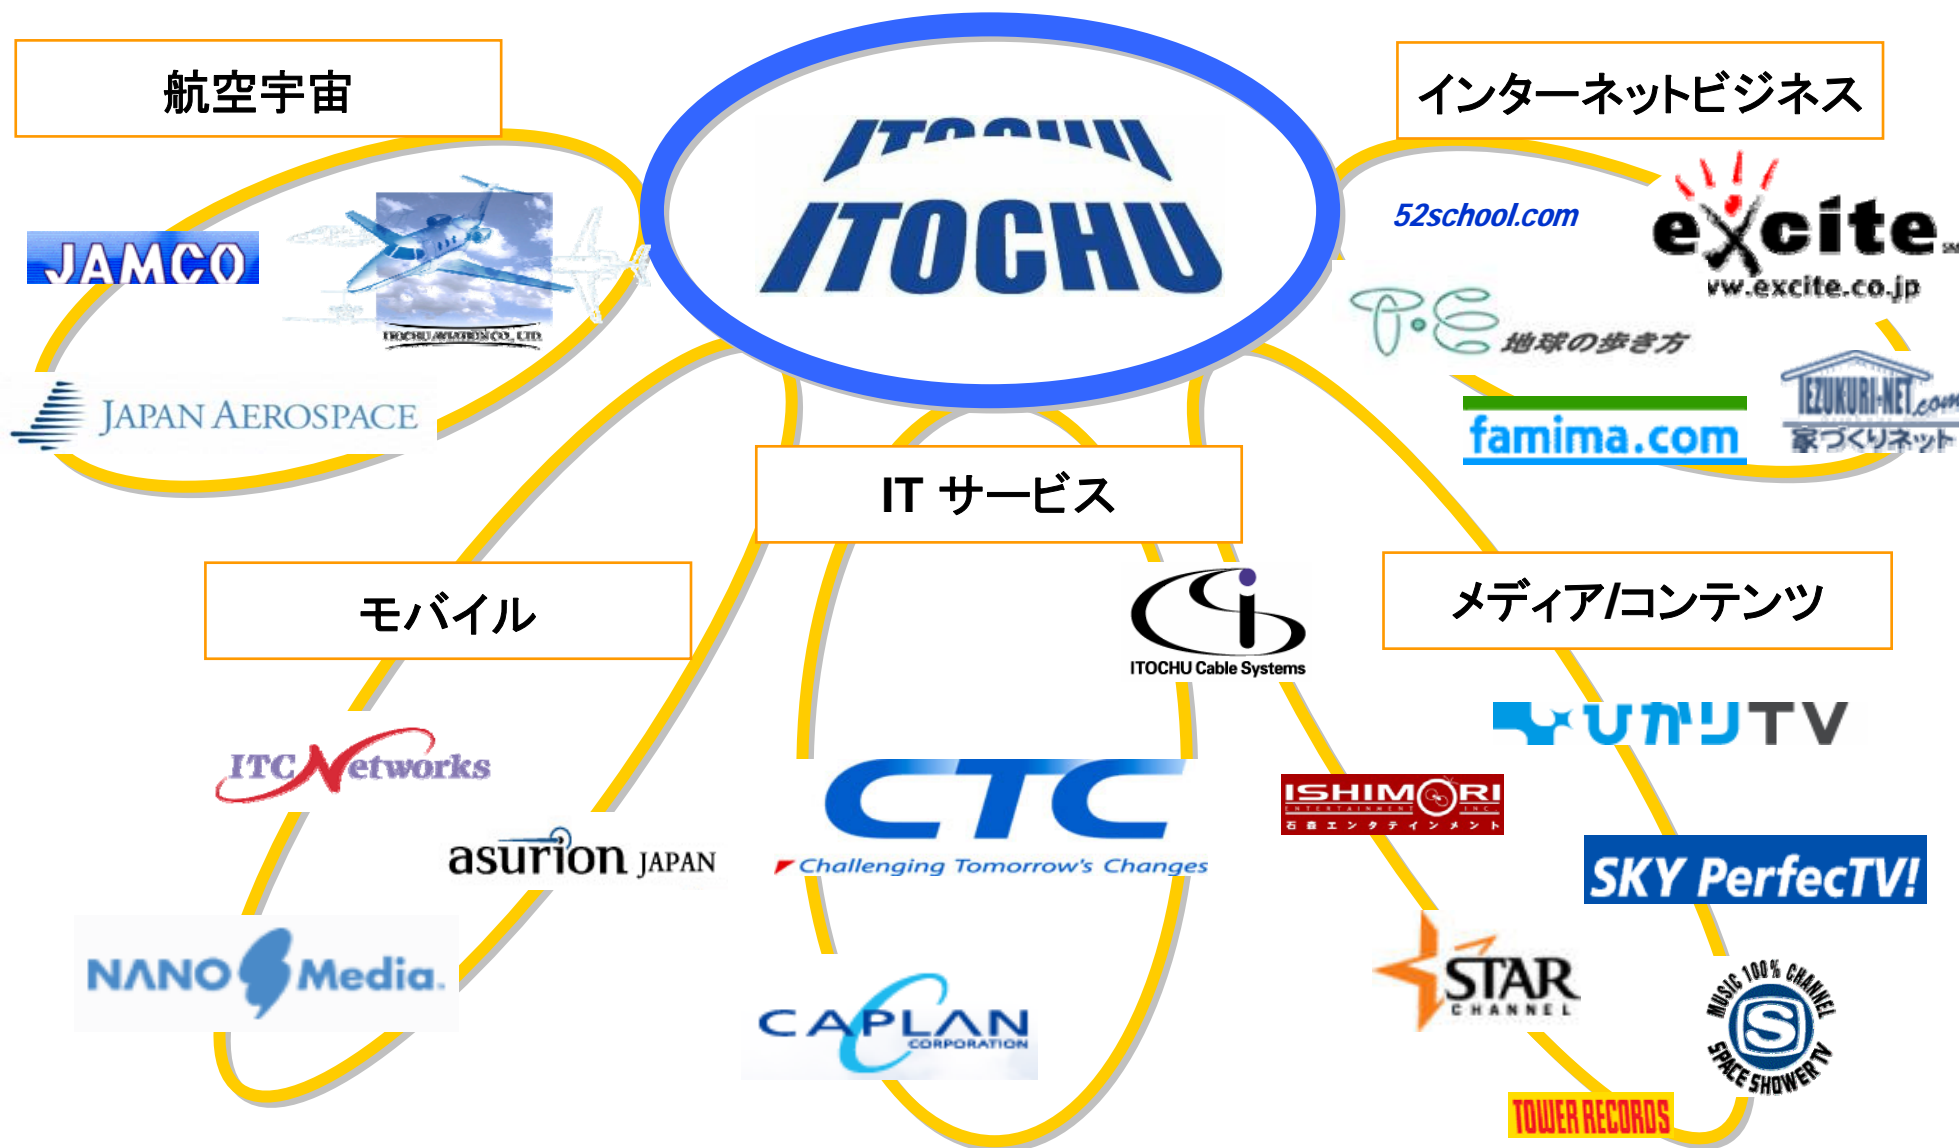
航空宇宙

ITOCHU

インターネットビジネス

JAMCO

ITOCHU AVIATION CO., LTD.

JAPAN AEROSPACE

52school.com

excite

ww.excite.co.jp

T-E 地球の歩き方

famima.com

TEZUKURI-NET.com 家づくりネット

IT サービス

モバイル

ITOCHU Cable Systems

メディア/コンテンツ

ひかりTV

ITC Networks

asurion JAPAN

CTC

Challenging Tomorrow's Changes

ISHIMORI ENTERTAINMENT INC. 石森エンタテインメント

SKY PerfecTV!

NANO Media

STAR CHANNEL

CAPLAN CORPORATION

MUSIC 100% CHANNEL SPACE SHOWER TV

TOWER RECORDS